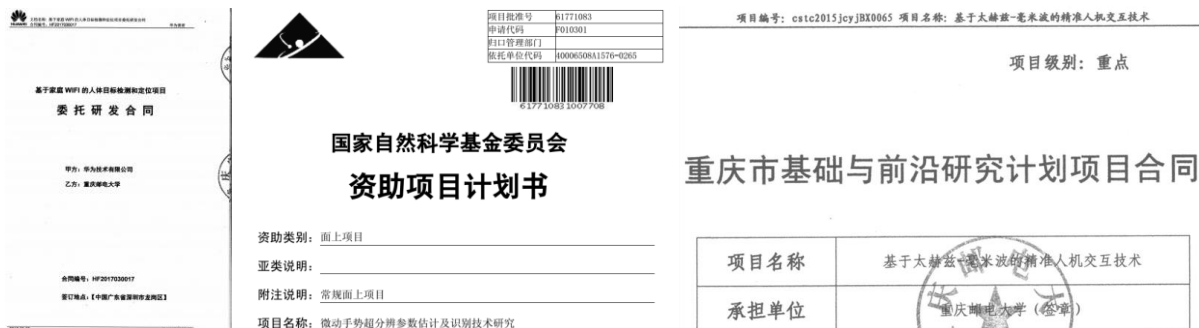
HUAWEI 文档名称: 基于家庭WIFI的人体目标检测和定位项目委托研发合同
合同编号: HF2017030017

基于家庭 WIFI 的人体目标检测和定位项目
委 托 研 发 合 同

甲方：华为技术有限公司
乙方：重庆邮电大学

合同编号：HF2017030017
签订地点：【中国广东省深圳市龙岗区】

| 项目批准号 | 61771083 |
|---|---|
| 申请代码 | F010301 |
| 归口管理部门 | |
| 依托单位代码 | 40006508A1576-0265 |

61771083 1007708

国家自然科学基金委员会
资助项目计划书

资助类别：面上项目
亚类说明：
附注说明：常规面上项目
项目名称：微动手势超分辨参数估计及识别技术研究

项目编号：cstc2015jcyjBX0065 项目名称：基于太赫兹-毫米波的精准人机交互技术

项目级别：重点

重庆市基础与前沿研究计划项目合同

| 项目名称 | 基于太赫兹-毫米波的精准人机交互技术 |
|---|---|
| 承担单位 | 重庆邮电大学（公章） |